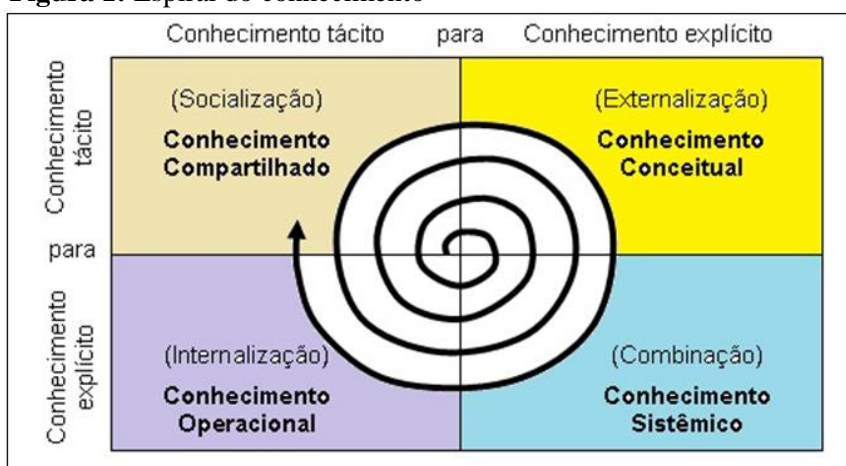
Figura 2: Espiral do conhecimento

Conhecimento tácito para Conhecimento explícito

Conhecimento tácito

para

Conhecimento explícito

(Socialização)
**Conhecimento Compartilhado**

(Externalização)
**Conhecimento Conceitual**

(Internalização)
**Conhecimento Operacional**

(Combinação)
**Conhecimento Sistêmico**